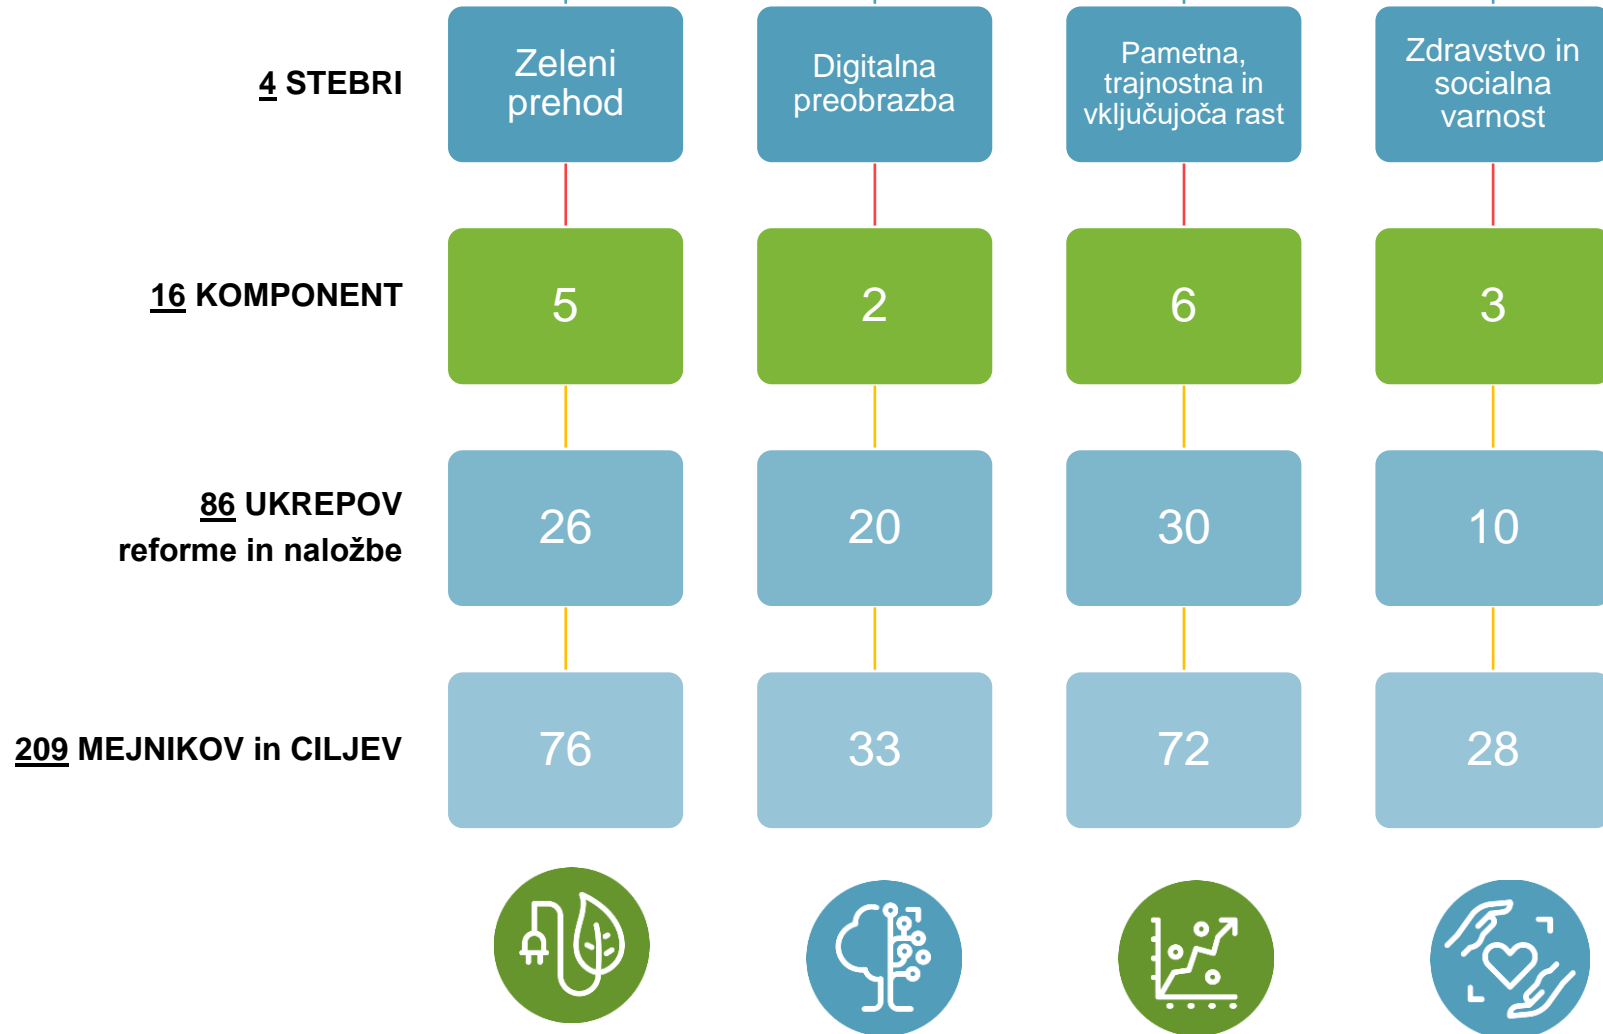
4 STEBRI

Zeleni prehod

Digitalna preobrazba

Pametna, trajnostna in vključujoča rast

Zdravstvo in socialna varnost

16 KOMPONENT

5

2

6

3

86 UKREPOV reforme in naložbe

26

20

30

10

209 MEJNIKOV in CILJEV

76

33

72

28